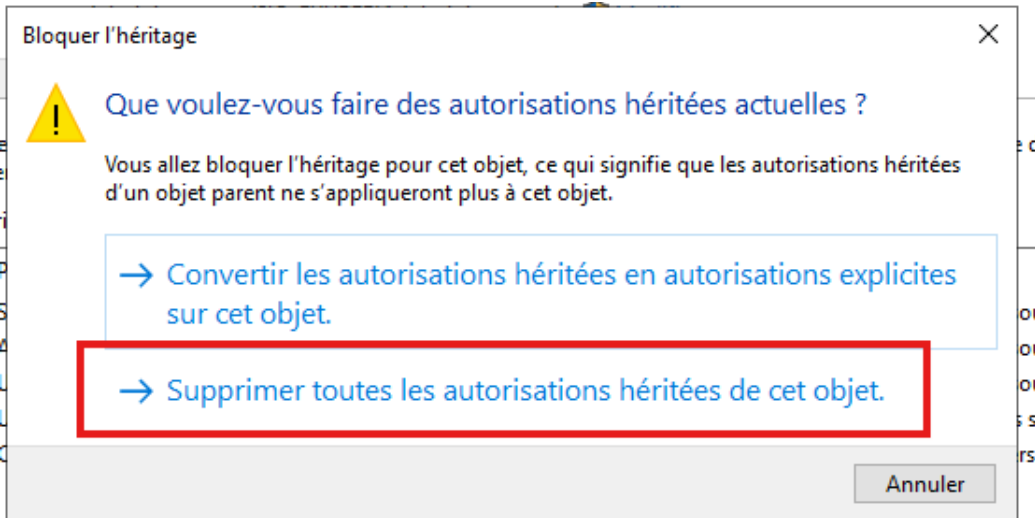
Bloquer l'héritage

Que voulez-vous faire des autorisations héritées actuelles ?

Vous allez bloquer l'héritage pour cet objet, ce qui signifie que les autorisations héritées d'un objet parent ne s'appliqueront plus à cet objet.

→ Convertir les autorisations héritées en autorisations explicites sur cet objet.

→ Supprimer toutes les autorisations héritées de cet objet.

Annuler